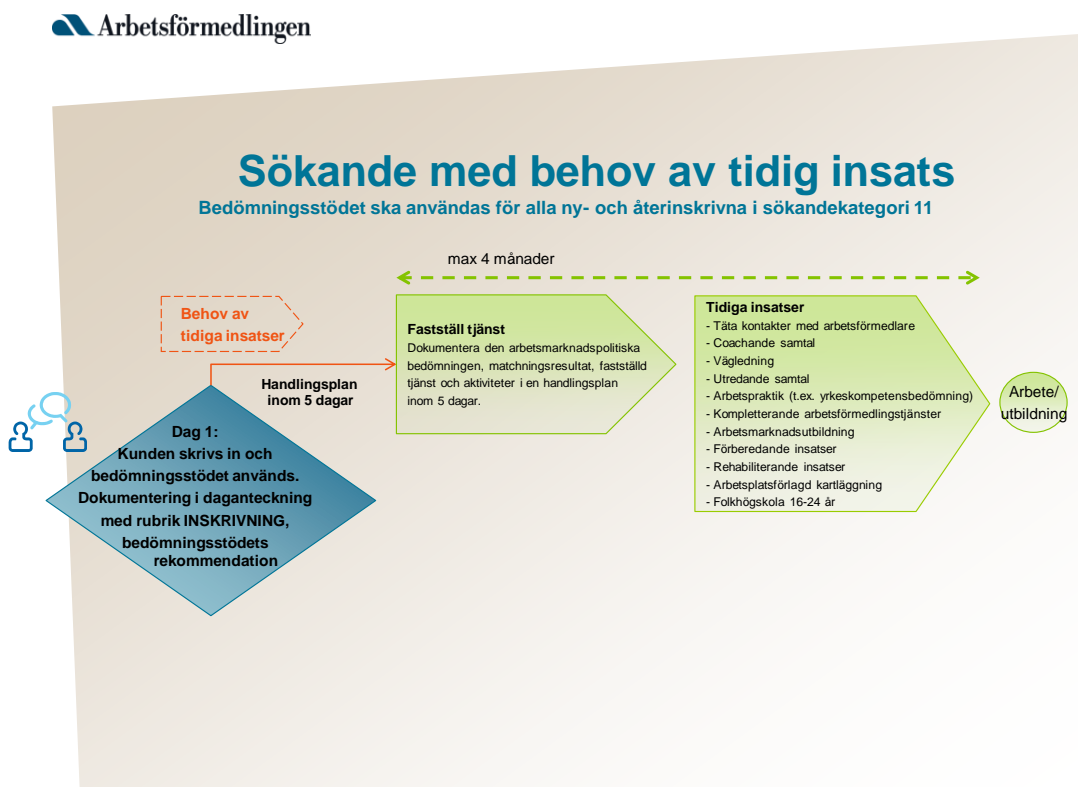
Arbetsförmedlingen

Sökande med behov av tidig insats

Bedömningsstödet ska användas för alla ny- och återinskrivna i sökandekategori 11

max 4 månader

Behov av tidiga insatser

Handlingsplan inom 5 dagar

Dag 1:
Kunden skrivs in och bedömningsstödet används. Dokumentering i daganteckning med rubrik INSKRIVNING, bedömningsstödets rekommendation

Fastställ tjänst
Dokumentera den arbetsmarknadspolitiska bedömningen, matchningsresultat, fastställd tjänst och aktiviteter i en handlingsplan inom 5 dagar.

Tidiga insatser
- Täta kontakter med arbetsförmedlare
- Coachande samtal
- Vägledning
- Utredande samtal
- Arbetspraktik (t.ex. yrkeskompetensbedömning)
- Kompletterande arbetsförmedlingstjänster
- Arbetsmarknadsutbildning
- Förberedande insatser
- Rehabiliterande insatser
- Arbetsplatsförlagd kartläggning
- Folkhögskola 16-24 år

Arbete/ utbildning